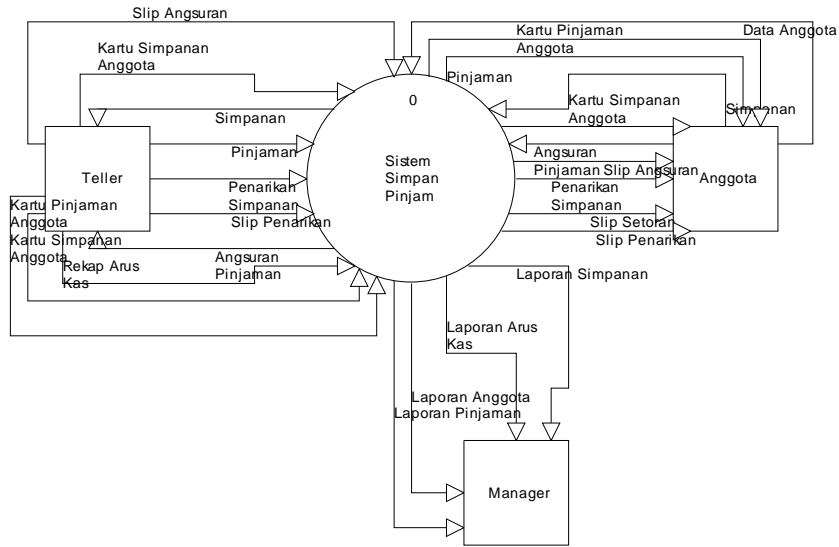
Slip Angsuran

Kartu Simpanan Anggota

Kartu Pinjaman Anggota

Data Anggota

Pinjaman

0

Kartu Simpanan Anggota

Simpanan

Simpanan

Pinjaman

Sistem Simpan Pinjam

Teller

Penarikan Simpanan

Slip Penarikan

Angsuran

Pinjaman

Slip Angsuran

Penarikan Simpanan

Anggota

Slip Setoran

Slip Penarikan

Kartu Pinjaman Anggota

Kartu Simpanan Anggota

Rekap Arus Kas

Angsuran Pinjaman

Laporan Simpanan

Laporan Arus Kas

Laporan Anggota

Laporan Pinjaman

Manager